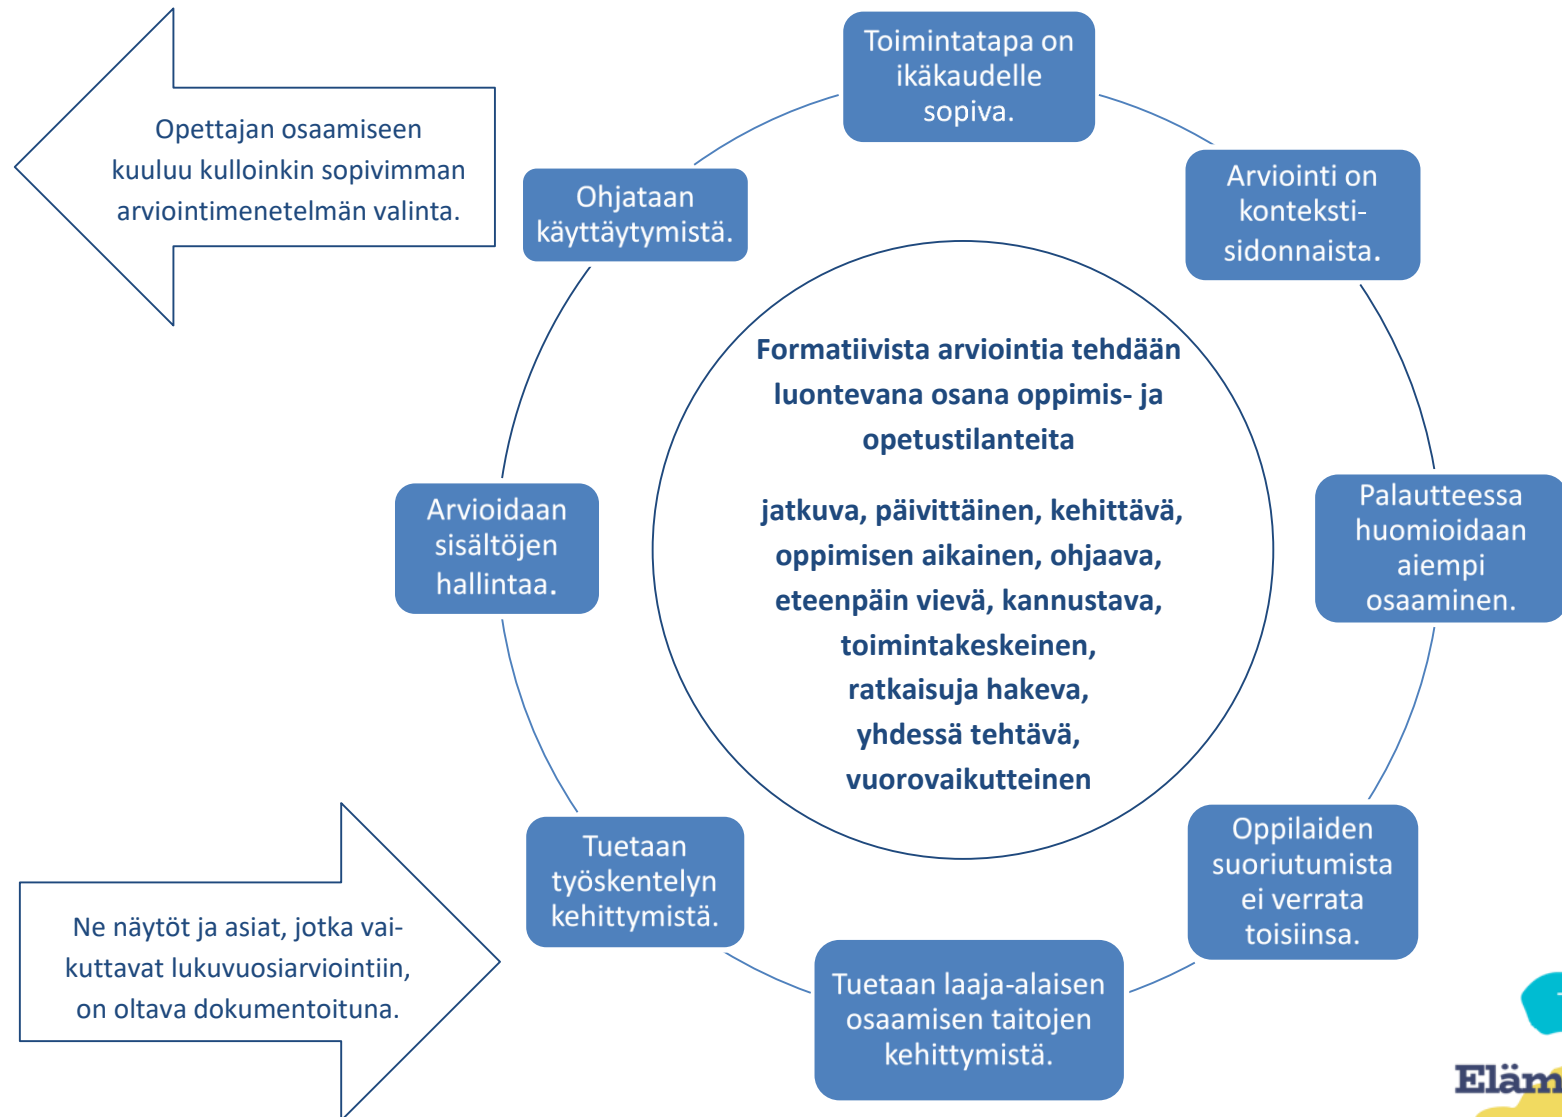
Opettajan osaamiseen kuuluu kulloinkin sopivimman arviointimenetelmän valinta.

Toimintatapa on ikäkaudelle sopiva.

Ohjataan käyttäytymistä.

Arviointi on konteksti-sidonnaista.

Formatiivista arviointia tehdään luontevana osana oppimis- ja opetustilanteita

jatkuva, päivittäinen, kehittävä, oppimisen aikainen, ohjaava, eteenpäin vievä, kannustava, toimintakeskeinen, ratkaisuja hakeva, yhdessä tehtävä, vuorovaikutteinen

Arvioidaan sisältöjen hallintaa.

Palautteessa huomioidaan aiempi osaaminen.

Tuetaan työskentelyn kehittymistä.

Oppilaiden suoriutumista ei verrata toisiinsa.

Ne näytöt ja asiat, jotka vaikuttavat lukuvuosiarviointiin, on oltava dokumentoituna.

Tuetaan laaja-alaisen osaamisen taitojen kehittymistä.

Eläm